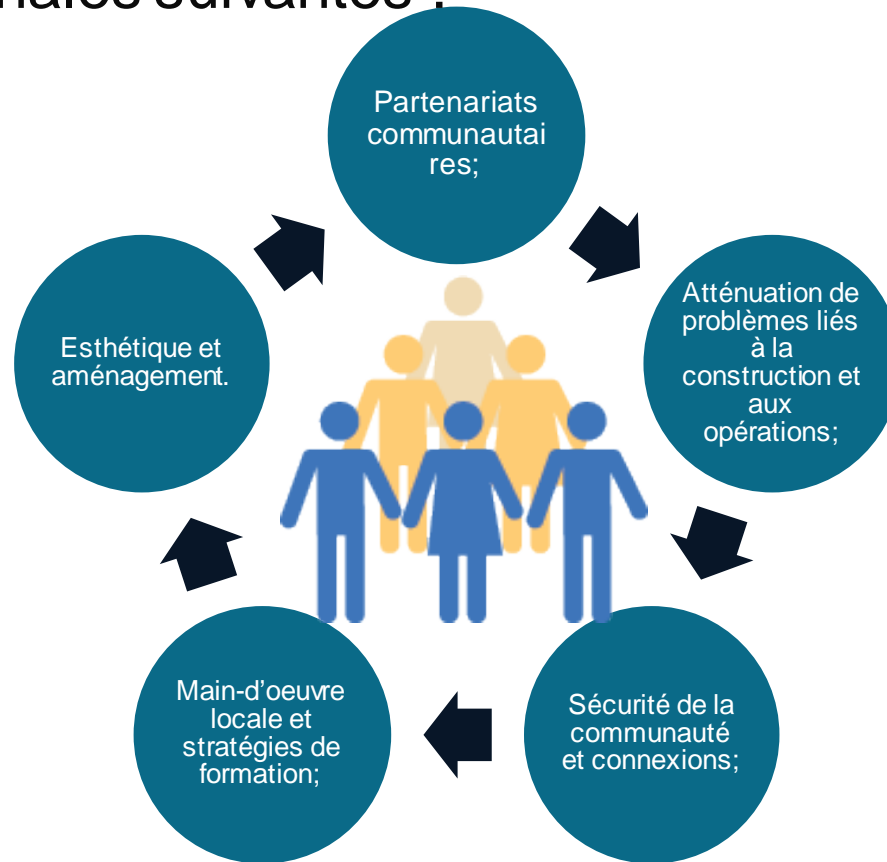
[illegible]nales suivantes :

Partenariats communautaires;

Atténuation de problèmes liés à la construction et aux opérations;

Sécurité de la communauté et connexions;

Main-d'oeuvre locale et stratégies de formation;

Esthétique et aménagement.